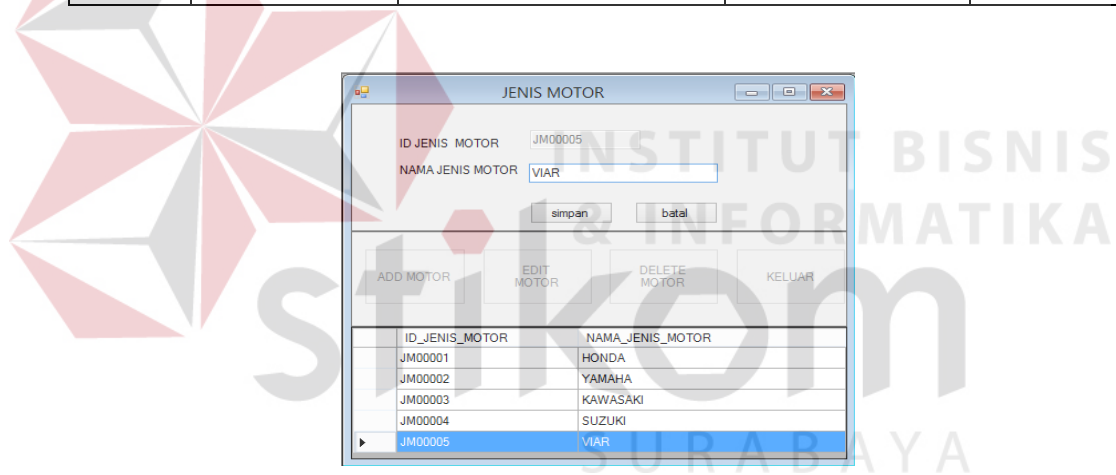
JENIS MOTOR

ID JENIS MOTOR JM00005

NAMA JENIS MOTOR VIAR

simpan batal

ADD MOTOR EDIT MOTOR DELETE MOTOR KELUAR

| | ID_JENIS_MOTOR | NAMA_JENIS_MOTOR |
|---|---|---|
| | JM00001 | HONDA |
| | JM00002 | YAMAHA |
| | JM00003 | KAWASAKI |
| | JM00004 | SUZUKI |
| ▸ | JM00005 | VIAR |

INSTITUT BISNIS & INFORMATIKA stikom SURABAYA